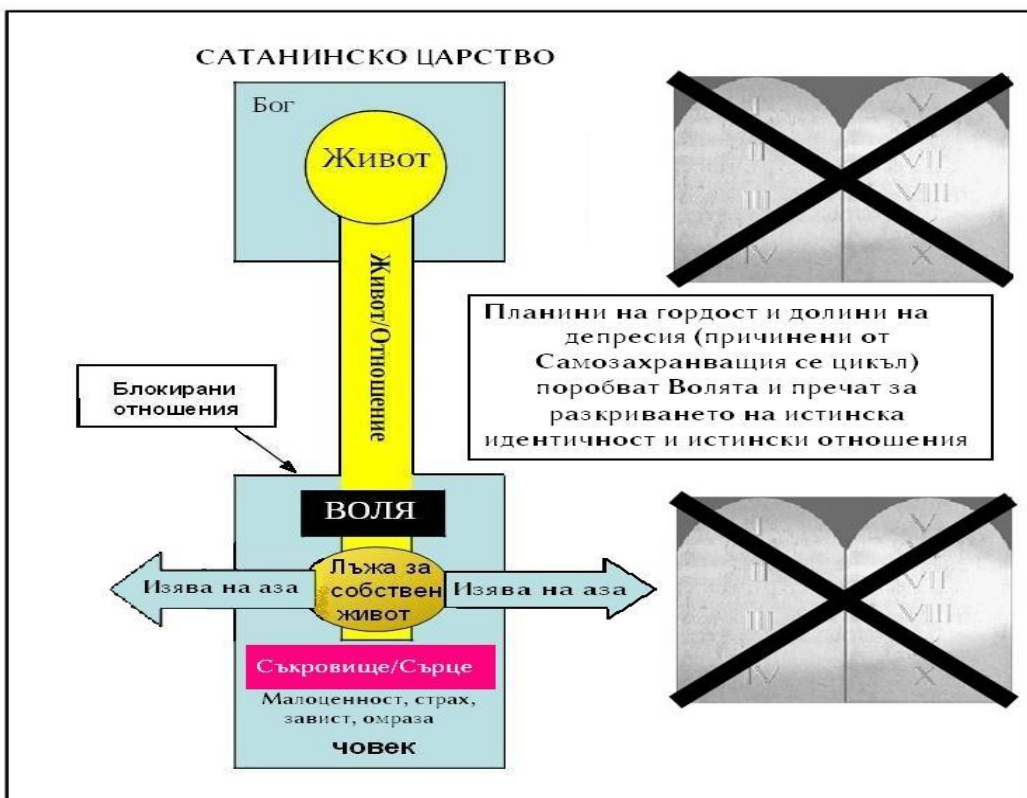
САТАНИНСКО ЦАРСТВО

Бог

Живот

Живот/Отношение

Блокирани отношения

ВОЛЯ

Изява на аза

Лъжа за собствен живот

Изява на аза

Съкровище/Сърце

Малоценност, страх, завист, омраза

човек

I II III IV V VI VII VIII IX X

Планини на гордост и долини на депресия (причинени от Самозахранваща се цикъл) поробват Волята и пречат за разкриването на истинска идентичност и истински отношения

I II III IV V VI VII VIII IX X